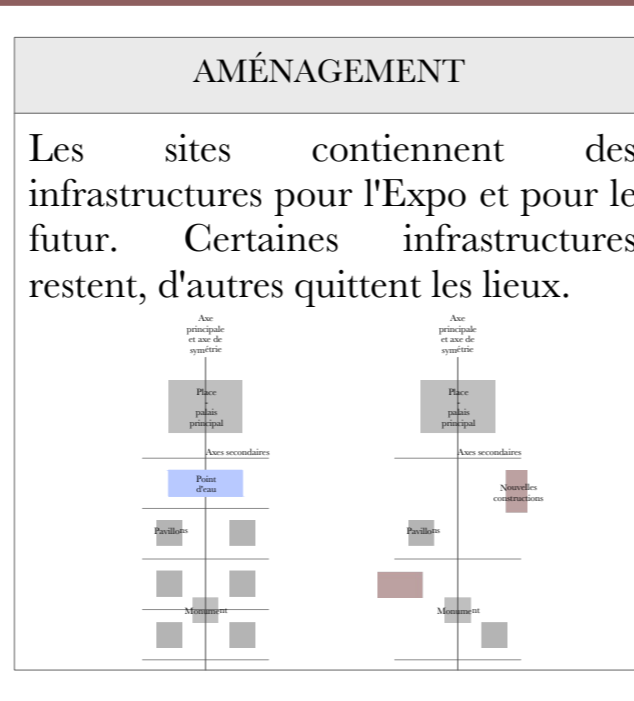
AMÉNAGEMENT

Les sites contiennent des infrastructures pour l'Expo et pour le futur. Certaines infrastructures restent, d'autres quittent les lieux.

Axe principale et axe de symétrie

Place - palais principal

Axes secondaires

Point d'eau

Pavillons

Monument

Axe principale et axe de symétrie

Place - palais principal

Axes secondaires

Nouvelles constructions

Pavillons

Monument